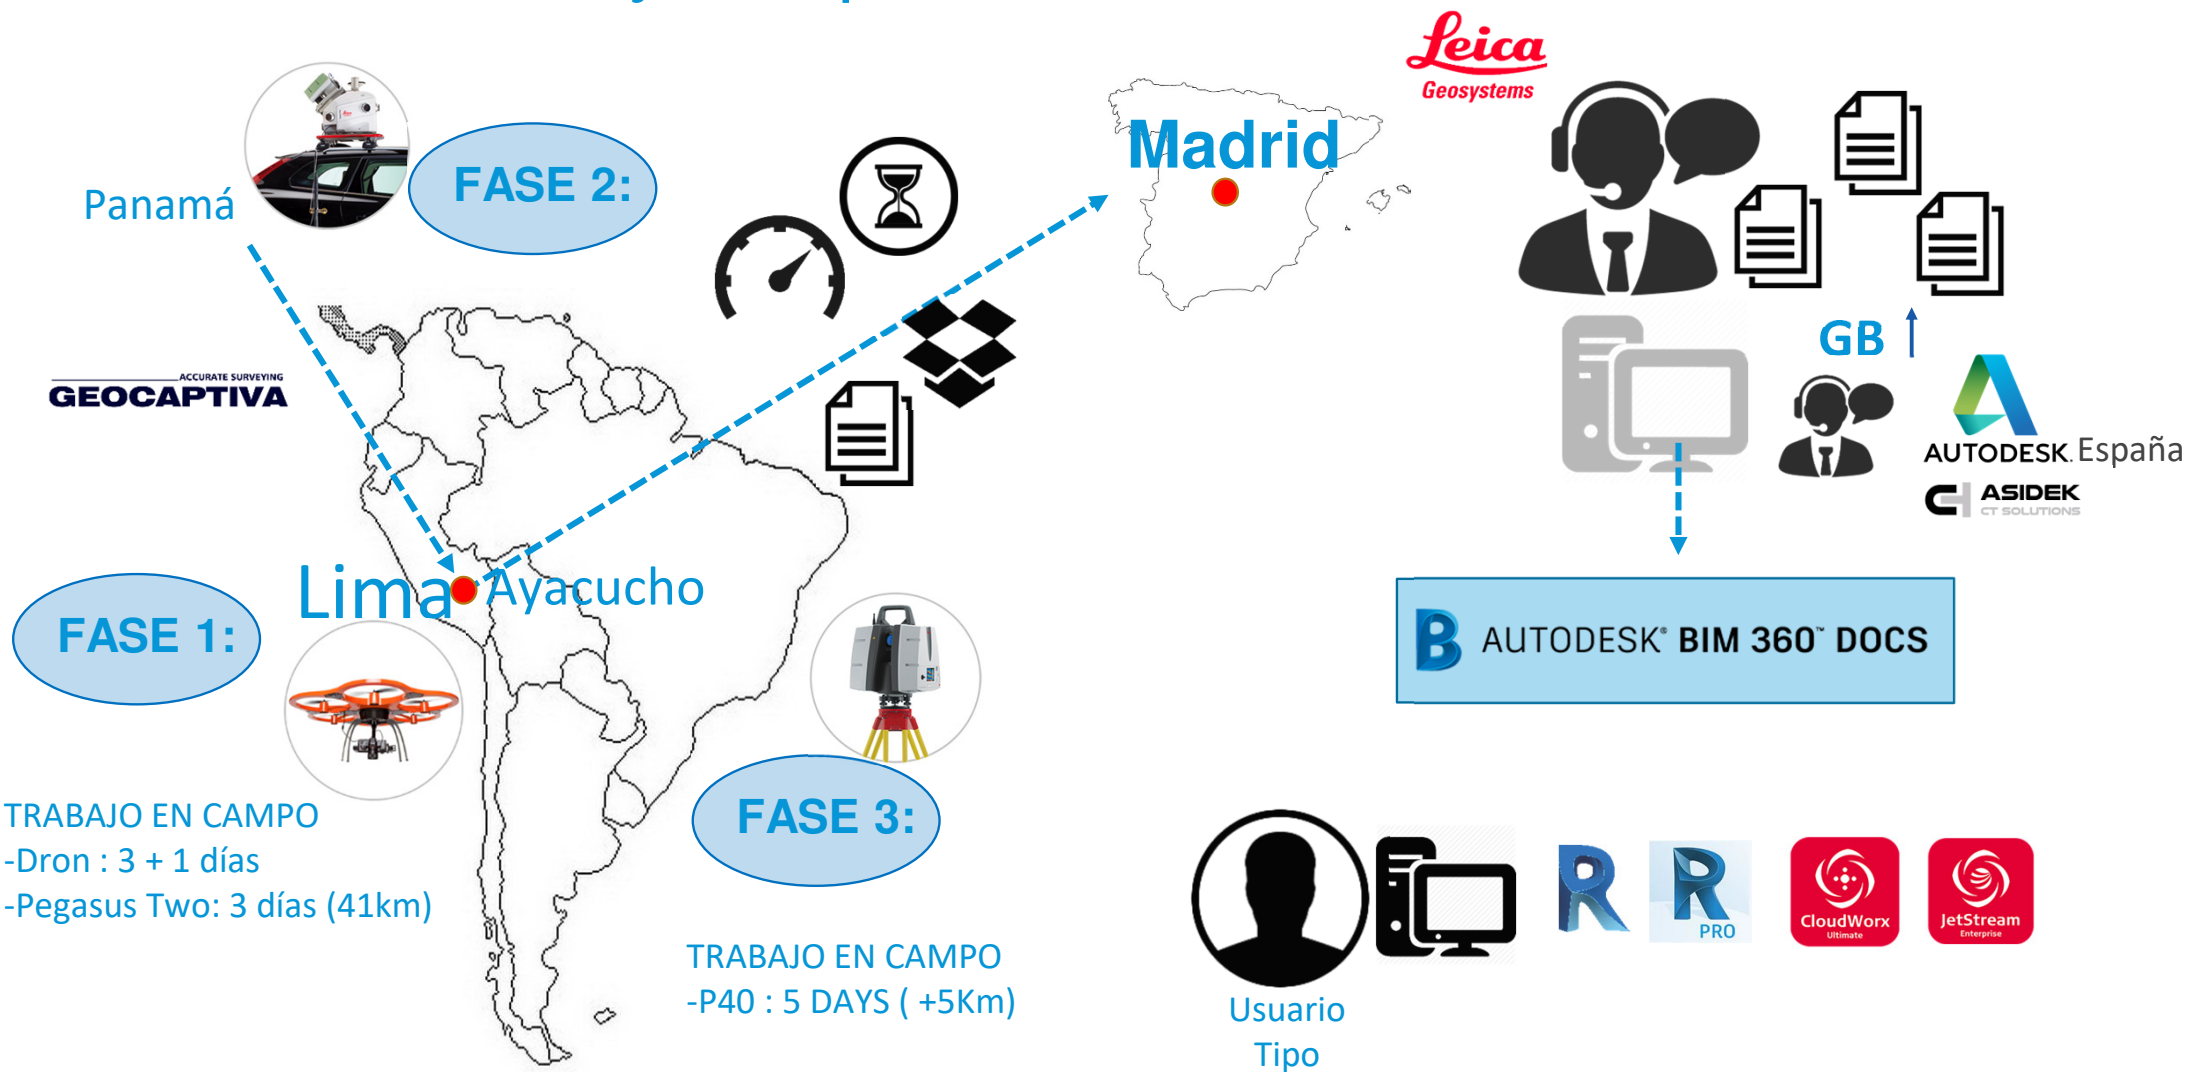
Leica Geosystems

Panamá

FASE 2:

Madrid

GB

ACCURATE SURVEYING GEOCAPTIVA

AUTODESK. España

ASIDEK CT SOLUTIONS

Lima Ayacucho

FASE 1:

AUTODESK® BIM 360™ DOCS

TRABAJO EN CAMPO
-Dron : 3 + 1 días
-Pegasus Two: 3 días (41km)

FASE 3:

TRABAJO EN CAMPO
-P40 : 5 DAYS ( +5Km)

PRO

CloudWorx Ultimate

JetStream Enterprise

Usuario Tipo